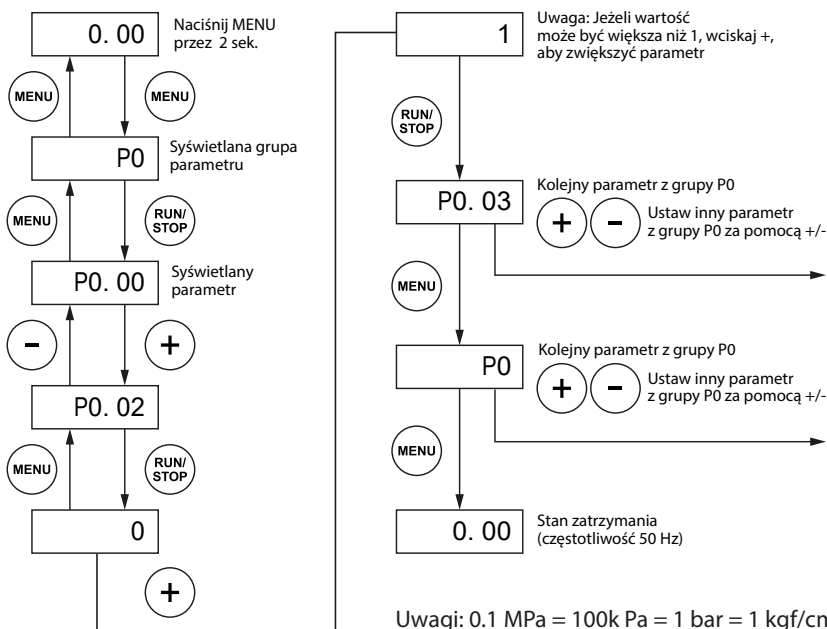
0. 00

Naciśnij MENU przez 2 sek.

MENU

MENU

P0

Syświetlana grupa parametru

MENU

RUN/STOP

P0. 00

Syświetlany parametr

–

+

P0. 02

MENU

RUN/STOP

0

+

1

Uwaga: Jeżeli wartość może być większa niż 1, wciskaj +, aby zwiększyć parametr

RUN/STOP

P0. 03

Kolejny parametr z grupy P0

+

–

Ustaw inny parametr z grupy P0 za pomocą +/-

MENU

P0

Kolejny parametr z grupy P0

+

–

Ustaw inny parametr z grupy P0 za pomocą +/-

MENU

0. 00

Stan zatrzymania (częstotliwość 50 Hz)

Uwagi: 0.1 MPa = 100k Pa = 1 bar = 1 kgf/cn